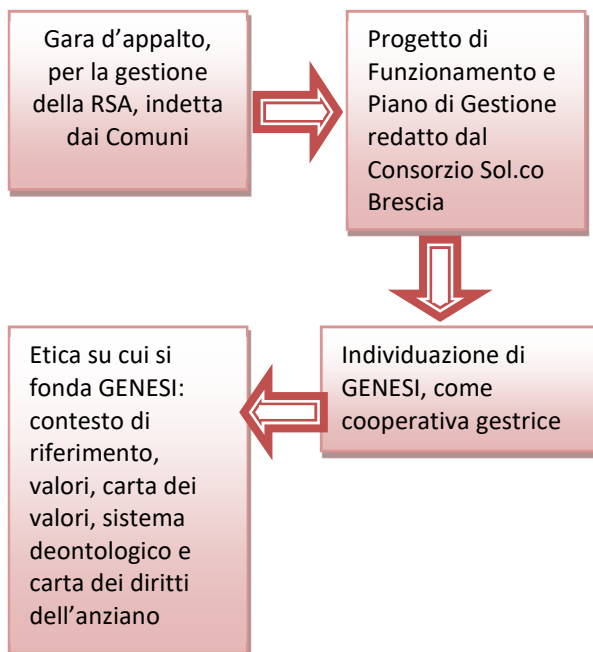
Gara d’appalto, per la gestione della RSA, indetta dai Comuni

Progetto di Funzionamento e Piano di Gestione redatto dal Consorzio Sol.co Brescia

Individuazione di GENESI, come cooperativa gestrice

Etica su cui si fonda GENESI: contesto di riferimento, valori, carta dei valori, sistema deontologico e carta dei diritti dell’anziano